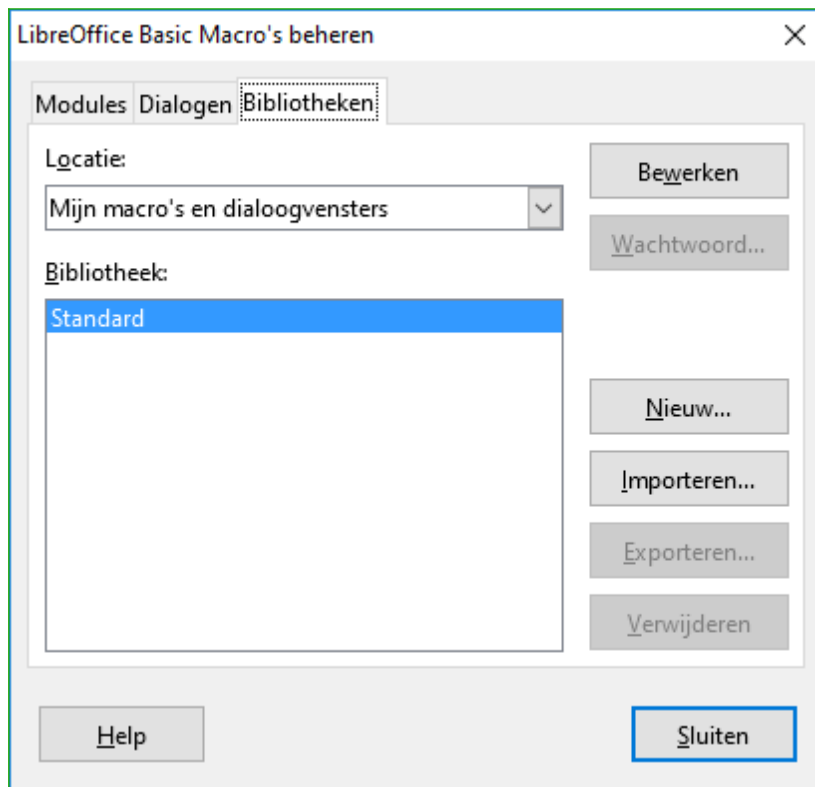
LibreOffice Basic Macro's beheren

Modules Dialogen Bibliotheken

Locatie:

Mijn macro's en dialoogvensters

Bibliotheek:

Standard

Bewerken

Wachtwoord...

Nieuw...

Importeren...

Exporteren...

Verwijderen

Help

Sluiten